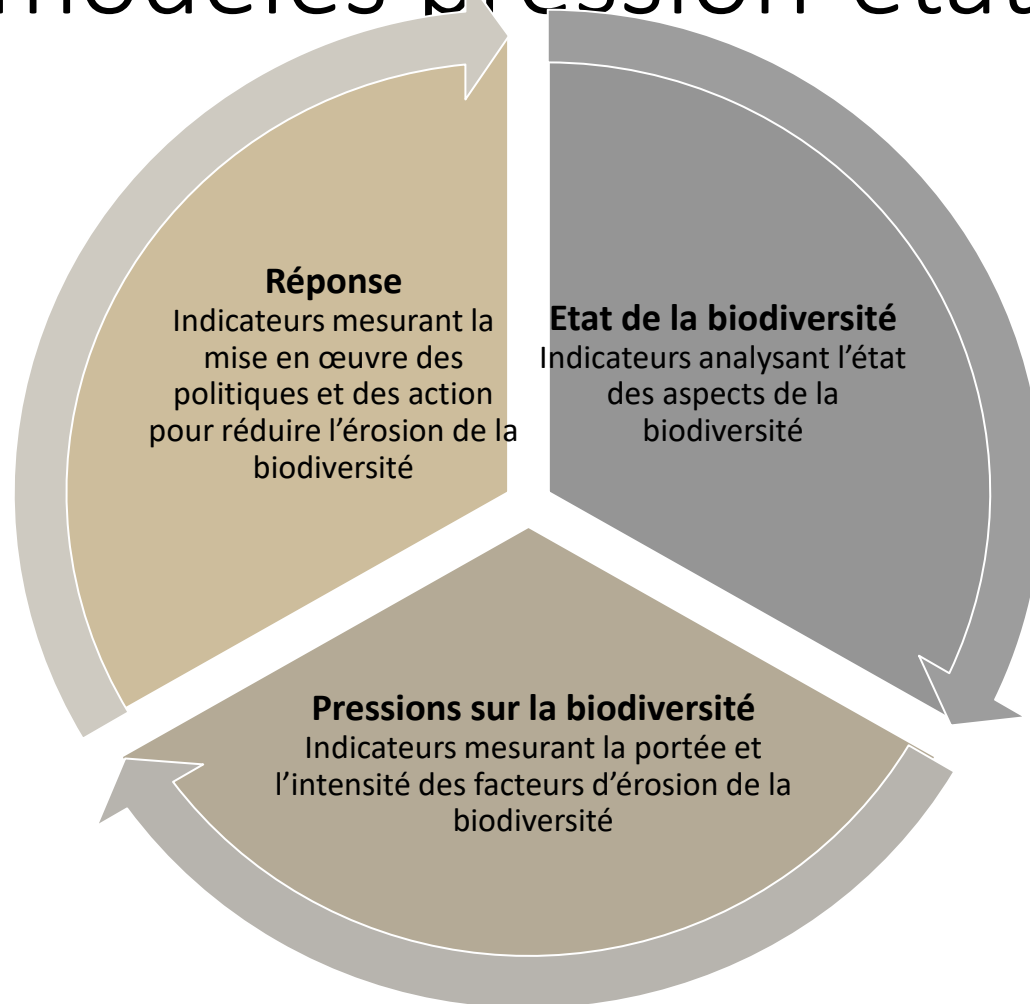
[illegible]odèles pression état

**Réponse**
Indicateurs mesurant la mise en œuvre des politiques et des action pour réduire l'érosion de la biodiversité

**Etat de la biodiversité**
Indicateurs analysant l'état des aspects de la biodiversité

**Pressions sur la biodiversité**
Indicateurs mesurant la portée et l'intensité des facteurs d'érosion de la biodiversité